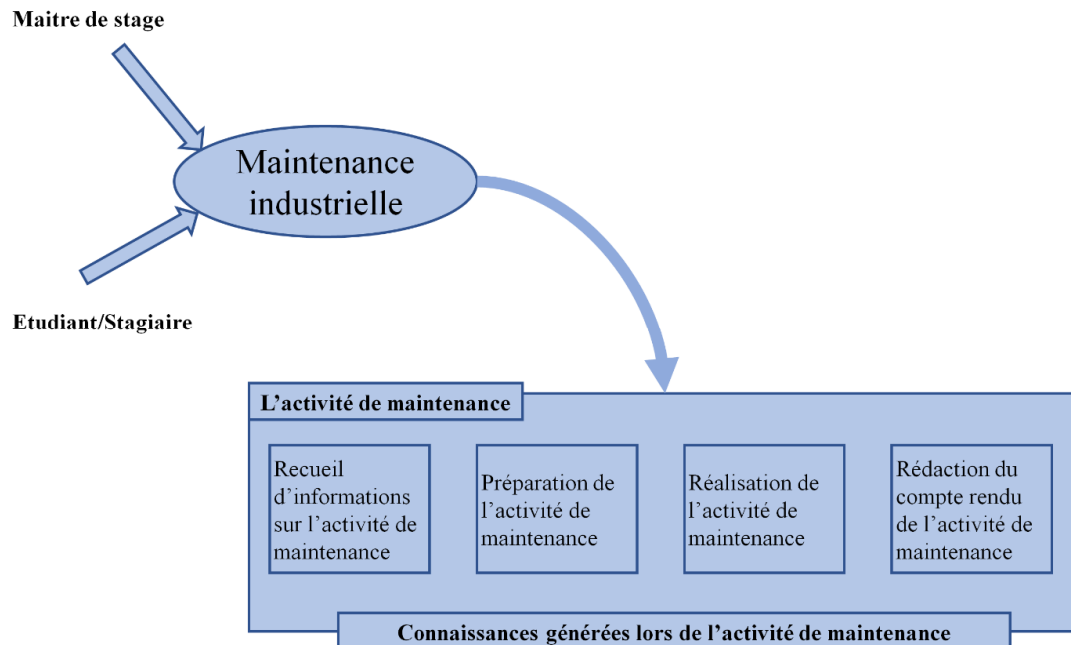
Maitre de stage

Maintenance industrielle

Etudiant/Stagiaire

L’activité de maintenance

Recueil d’informations sur l’activité de maintenance

Préparation de l’activité de maintenance

Réalisation de l’activité de maintenance

Rédaction du compte rendu de l’activité de maintenance

Connaissances générées lors de l’activité de maintenance